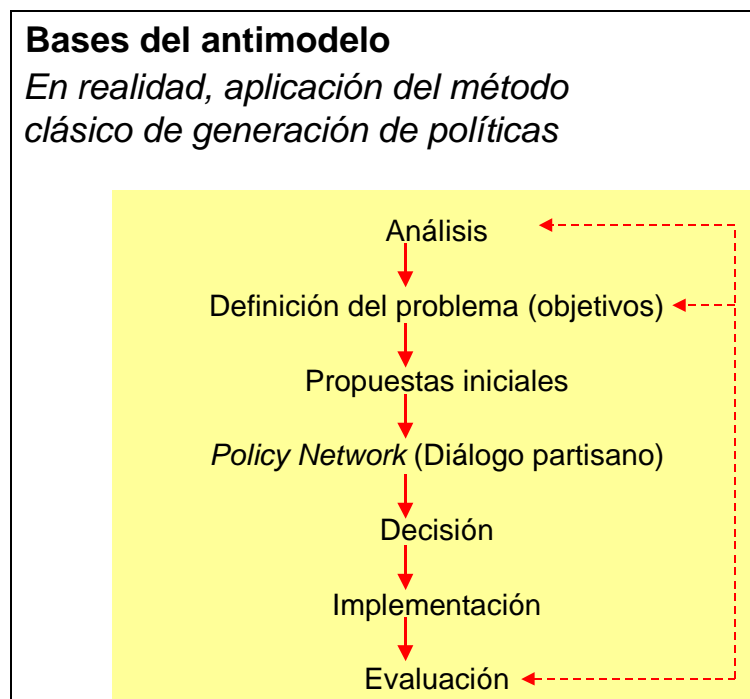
**Bases del antimodelo**

*En realidad, aplicación del método clásico de generación de políticas*

Análisis

Definición del problema (objetivos)

Propuestas iniciales

*Policy Network* (Diálogo partisano)

Decisión

Implementación

Evaluación